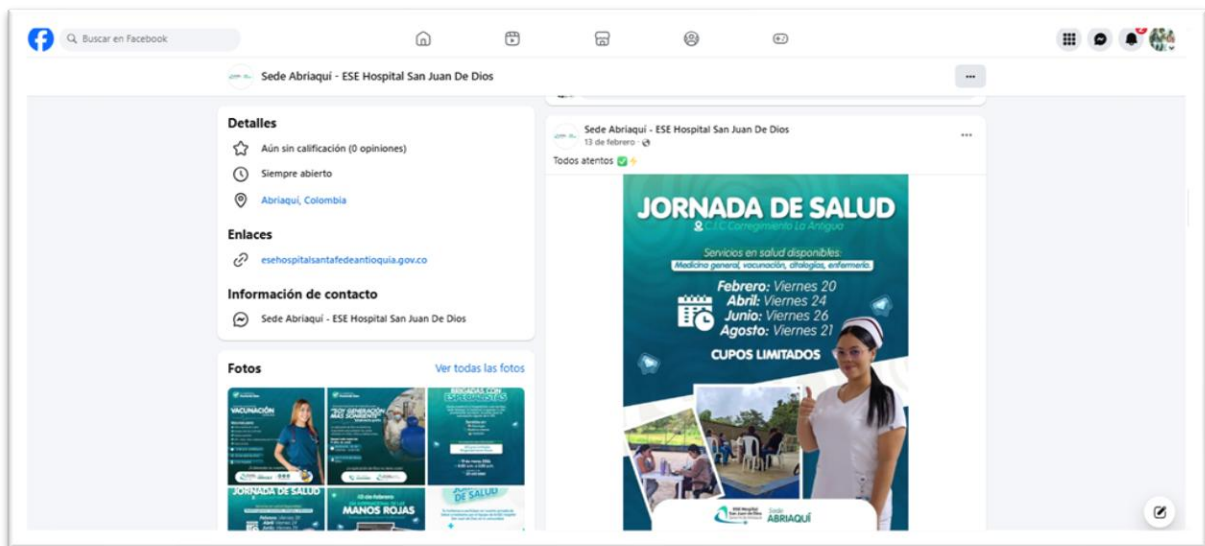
Buscar en Facebook

Sede Abriaquí - ESE Hospital San Juan De Dios

...

Detalles

Aún sin calificación (0 opiniones)

Siempre abierto

Abriaquí, Colombia

Enlaces

esehospitalsantafedeantioquia.gov.co

Información de contacto

Sede Abriaquí - ESE Hospital San Juan De Dios

Fotos

Ver todas las fotos

VACUNACIÓN

BRIGADAS CON ESPECIALISTAS

JORNADA DE SALUD

MANOS ROJAS

JORNADA DE SALUD

Sede Abriaquí - ESE Hospital San Juan De Dios
13 de febrero ·

Todos atentos ✅⚡

JORNADA DE SALUD
& C.I.C Corregimiento La Antigua

Servicios en salud disponibles:
Medicina general, vacunación, citologías, enfermería

Febrero: Viernes 20
Abril: Viernes 24
Junio: Viernes 26
Agosto: Viernes 21

CUPOS LIMITADOS

ESE Hospital San Juan de Dios
Sede ABRIAQUÍ